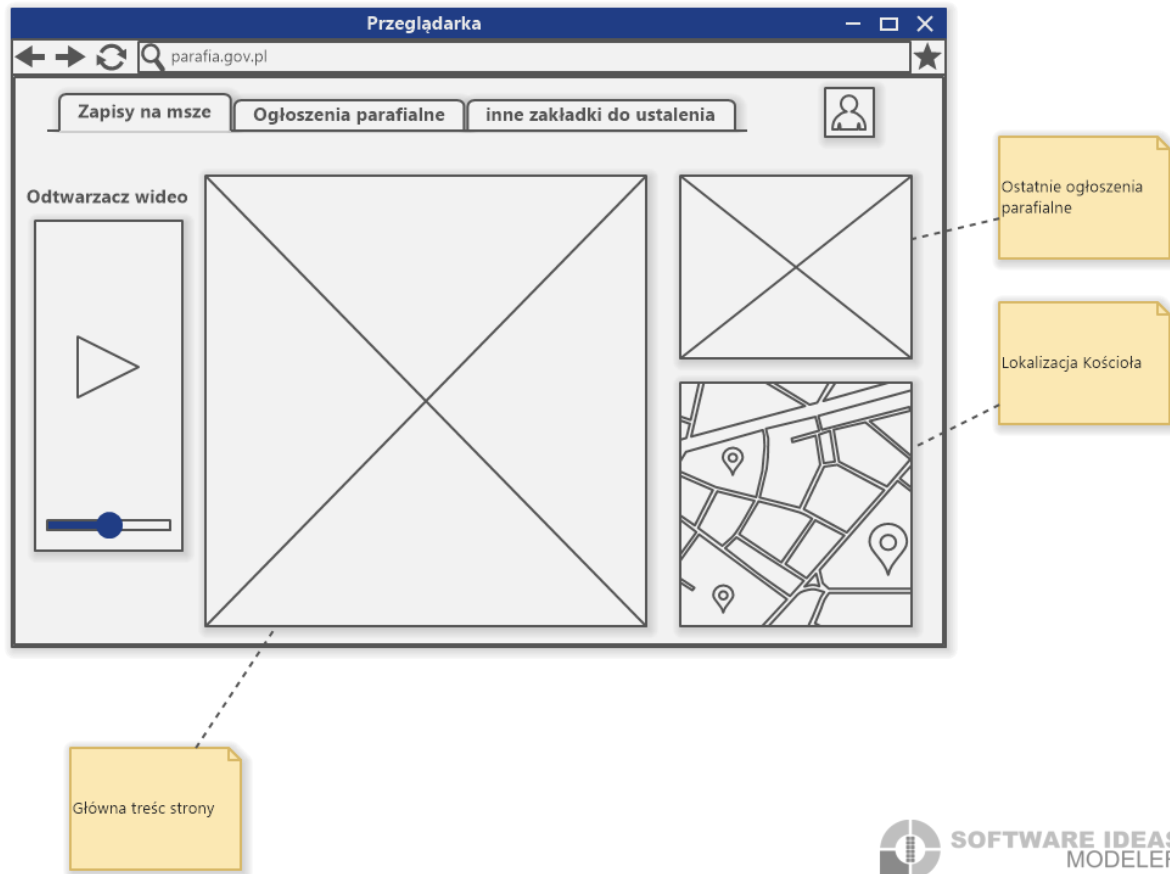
Przeglądarka

parafia.gov.pl

Zapisy na msze | Ogłoszenia parafialne | inne zakładki do ustalenia

Odtwarzacz wideo

Ostatnie ogłoszenia parafialne

Lokalizacja Kościoła

Główna tresc strony

SOFTWARE IDEAS MODELER